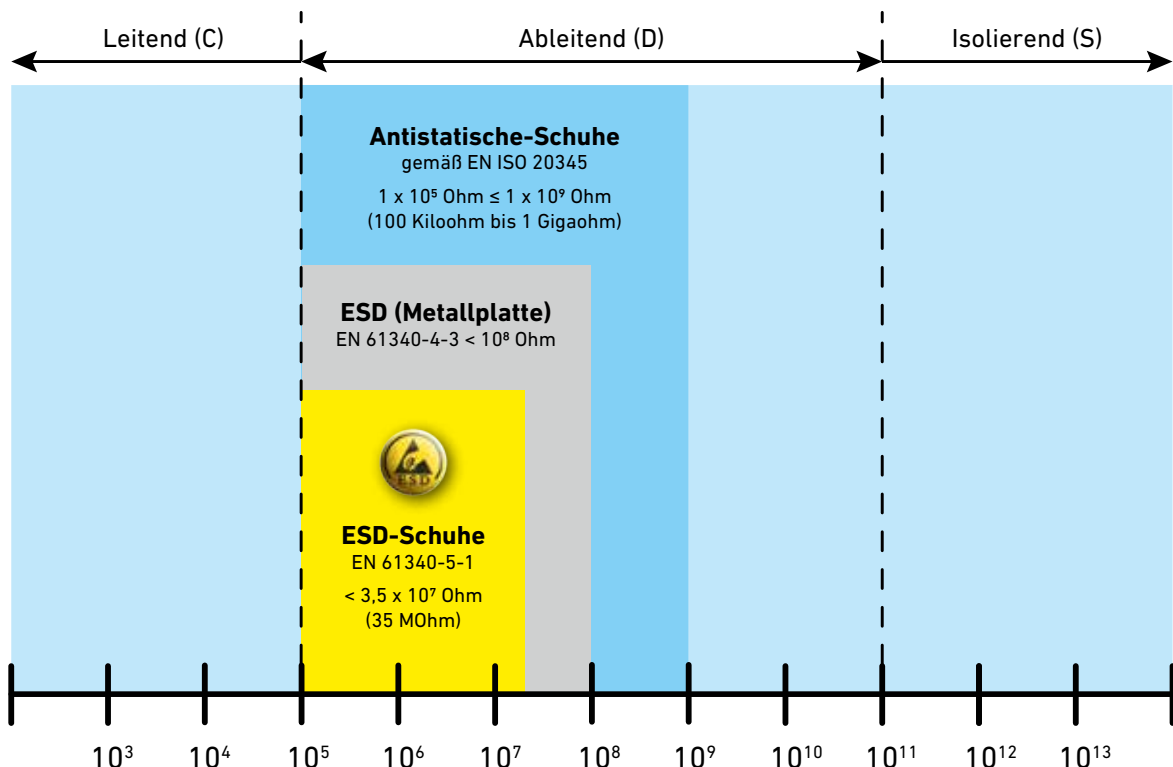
Leitend (C)

Ableitend (D)

Isolierend (S)

**Antistatische-Schuhe**
gemäß EN ISO 20345
1 x $10^5$ Ohm ≤ 1 x $10^9$ Ohm
(100 Kiloohm bis 1 Gigaohm)

**ESD (Metallplatte)**
EN 61340-4-3 < $10^8$ Ohm

ESD

**ESD-Schuhe**
EN 61340-5-1
< 3,5 x $10^7$ Ohm
(35 MOhm)

$10^3$ $10^4$ $10^5$ $10^6$ $10^7$ $10^8$ $10^9$ $10^{10}$ $10^{11}$ $10^{12}$ $10^{13}$